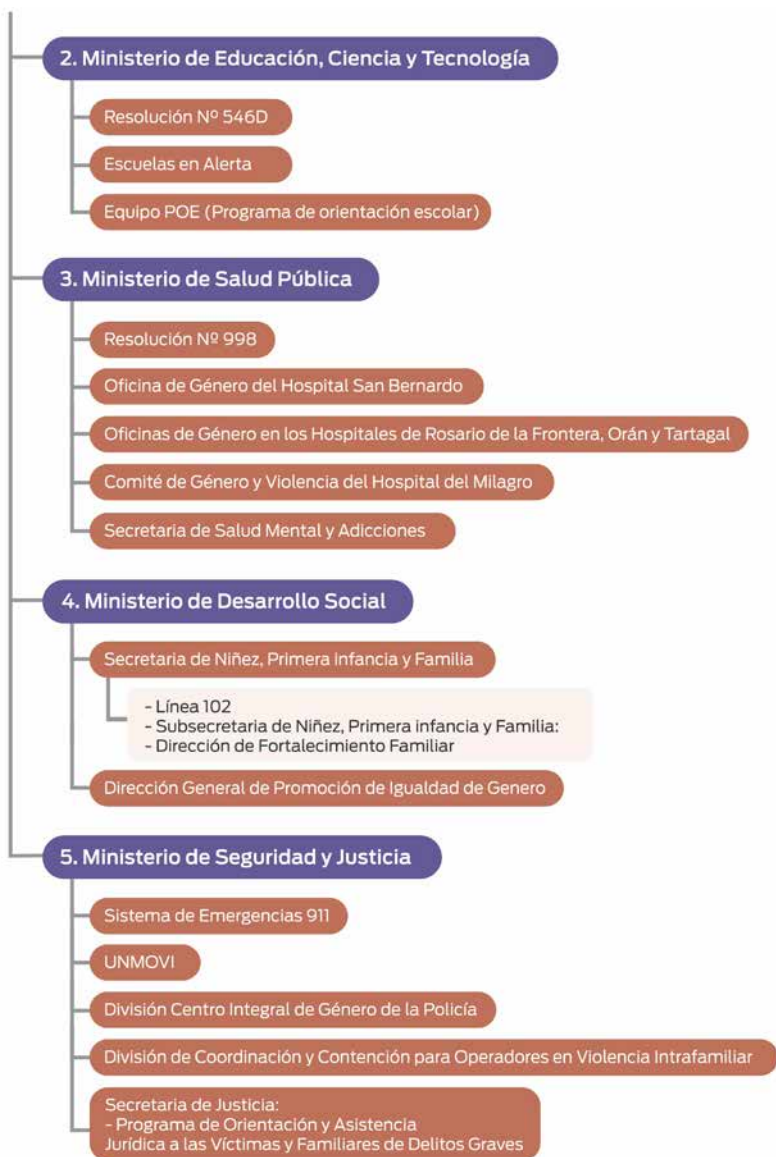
2. Ministerio de Educación, Ciencia y Tecnología

Resolución Nº 546D

Escuelas en Alerta

Equipo POE (Programa de orientación escolar)

3. Ministerio de Salud Pública

Resolución Nº 998

Oficina de Género del Hospital San Bernardo

Oficinas de Género en los Hospitales de Rosario de la Frontera, Orán y Tartagal

Comité de Género y Violencia del Hospital del Milagro

Secretaria de Salud Mental y Adicciones

4. Ministerio de Desarrollo Social

Secretaria de Niñez, Primera Infancia y Familia

- Línea 102
- Subsecretaria de Niñez, Primera infancia y Familia:
- Dirección de Fortalecimiento Familiar

Dirección General de Promoción de Igualdad de Genero

5. Ministerio de Seguridad y Justicia

Sistema de Emergencias 911

UNMOVI

División Centro Integral de Género de la Policía

División de Coordinación y Contención para Operadores en Violencia Intrafamiliar

Secretaria de Justicia:
- Programa de Orientación y Asistencia Jurídica a las Víctimas y Familiares de Delitos Graves